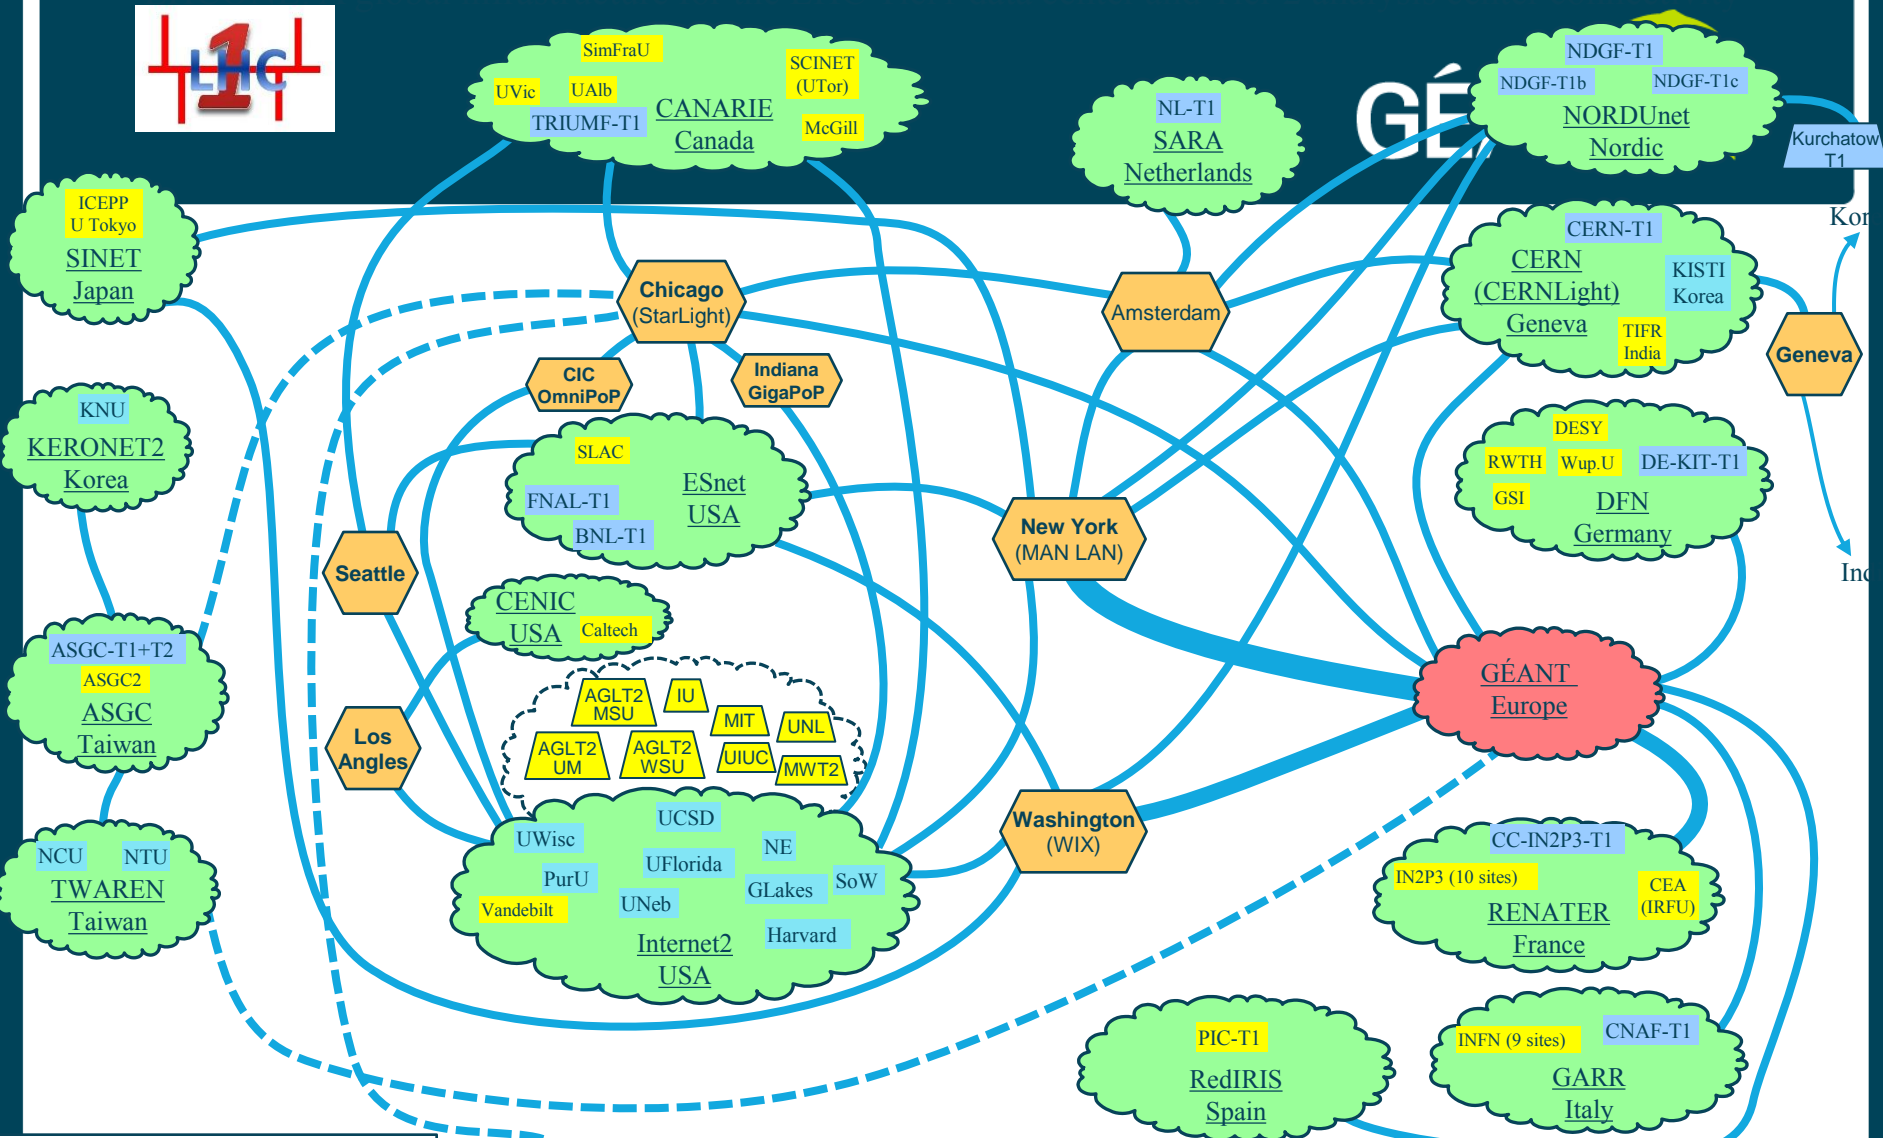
LHC 1

SimFraU
UVic
UAlb
SCINET (UTor)
TRIUMF-T1
CANARIE Canada
McGill

NL-T1
SARA Netherlands

GÉ

NDGF-T1
NDGF-T1b
NDGF-T1c
NORDUnet Nordic

Kurchatow T1

Kor

ICEPP U Tokyo
SINET Japan

Chicago (StarLight)

Amsterdam

CERN-T1
CERN (CERNLight) Geneva
KISTI Korea
TIFR India

Geneva

KNU
KERONET2 Korea

CIC OmniPoP

Indiana GigaPoP

SLAC
FNAL-T1
ESnet USA
BNL-T1

DESY
RWTH
Wup.U
DE-KIT-T1
GSI
DFN Germany

New York (MAN LAN)

Ind

Seattle

CENIC USA
Caltech

ASGC-T1+T2
ASGC2
ASGC Taiwan

AGLT2 MSU
IU
MIT
UNL
AGLT2 UM
AGLT2 WSU
UIUC
MWT2

GÉANT Europe

Los Angeles

UCSD
UWisc
NE
PurU
UFlorida
SoW
GLakes
Vandebilt
UNeb
Internet2 USA
Harvard

Washington (WIX)

NCU
NTU
TWAREN Taiwan

CC-IN2P3-T1
IN2P3 (10 sites)
CEA (IRFU)
RENATER France

PIC-T1
RedIRIS Spain

INFN (9 sites)
CNAF-T1
GARR Italy